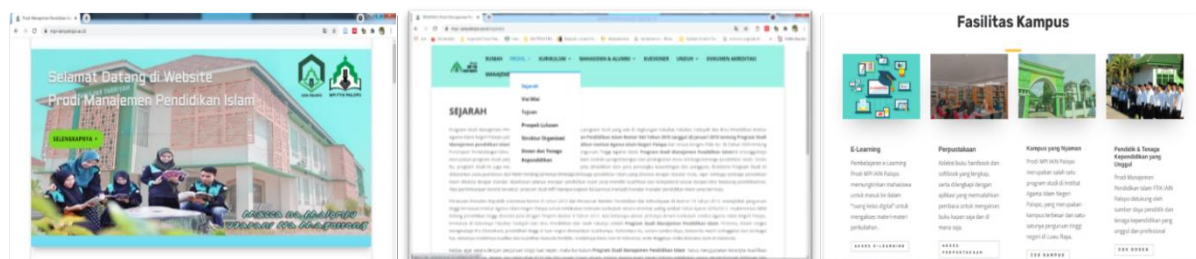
Prodi Manajemen Pendidikan Isl...

Selamat Datang di Website
Prodi Manajemen Pendidikan Islam

IAIN PALOPO
MPI FTIK PALOPO

SELENGKAPNYA »

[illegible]

BERANDA | Prodi Manajemen Pe...

RUMAH PROFIL KURIKULUM MAHASISWA & ALUMNI KUESIONER UNDUH DOKUMEN AKREDITASI

Sejarah
Visi Misi
Tujuan
Prospek Lulusan
Struktur Organisasi
Dosen dan Tenaga Kependidikan

SEJARAH

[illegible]

Fasilitas Kampus

E-Learning
Pembelajaran e-Learning Prodi MPI IAIN Palopo memungkinkan mahasiswa untuk masuk ke dalam "ruang kelas digital" untuk mengakses materi materi perkuliahan.
AKSES E-LEARNING

Perpustakaan
Koleksi buku handbook dan softbook yang lengkap, serta dilengkapi dengan aplikasi yang memudahkan pembaca untuk mengakses buku kapan saja dan di mana saja.
AKSES PERPUSTAKAAN

Kampus yang Nyaman
Prodi MPI IAIN Palopo merupakan salah satu program studi di Institut Agama Islam Negeri Palopo, yang merupakan kampus terbesar dan satu-satunya perguruan tinggi negeri di Luwu Raya.
CEK KAMPUS

Pendidik & Tenaga Kependidikan yang Unggul
Prodi Manajemen Pendidikan Islam FTIK IAIN Palopo didukung oleh sumber daya pendidik dan tenaga kependidikan yang unggul dan profesional
CEK DOSEN